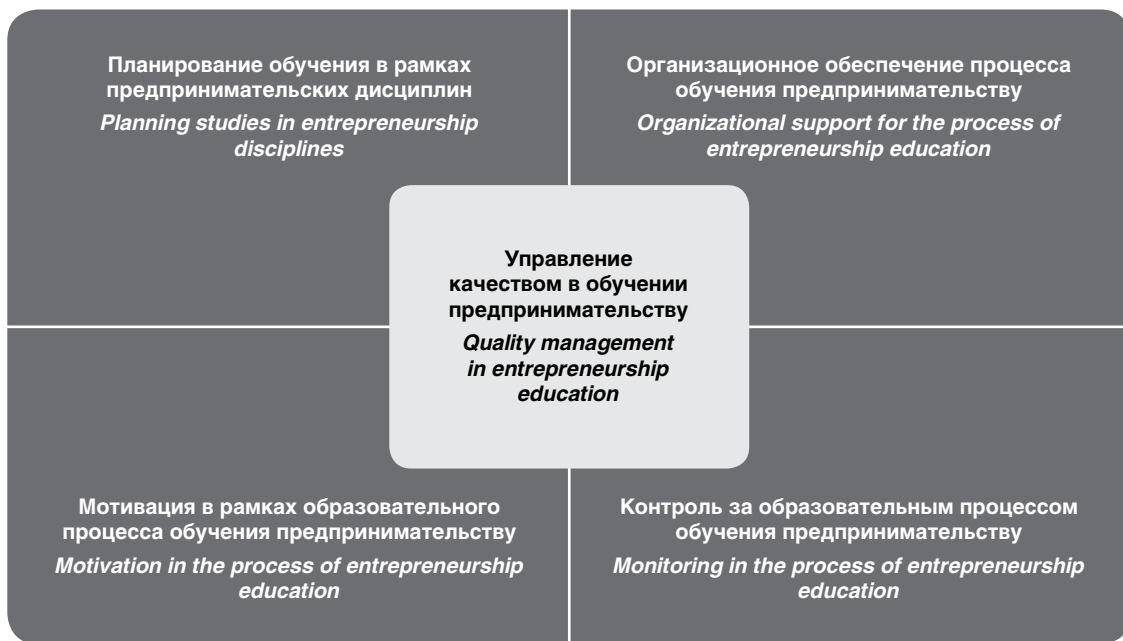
Планирование обучения в рамках предпринимательских дисциплин
*Planning studies in entrepreneurship disciplines*

Организационное обеспечение процесса обучения предпринимательству
*Organizational support for the process of entrepreneurship education*

Управление качеством в обучении предпринимательству
*Quality management in entrepreneurship education*

Мотивация в рамках образовательного процесса обучения предпринимательству
*Motivation in the process of entrepreneurship education*

Контроль за образовательным процессом обучения предпринимательству
*Monitoring in the process of entrepreneurship education*